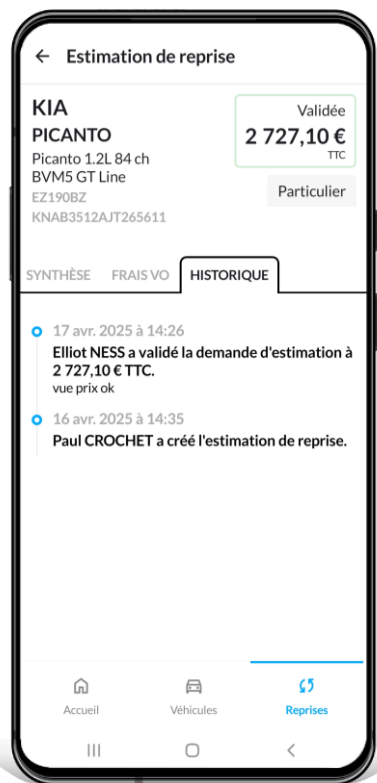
Estimation de reprise

KIA
PICANTO
Picanto 1.2L 84 ch
BVM5 GT Line
EZ190BZ
KNAB3512AJT265611

Validée
2 727,10 €
TTC

Particulier

SYNTHÈSE FRAIS VO HISTORIQUE

17 avr. 2025 à 14:26
Elliot NESS a validé la demande d'estimation à 2 727,10 € TTC.
vue prix ok

16 avr. 2025 à 14:35
Paul CROCHET a créé l'estimation de reprise.

Accueil Véhicules Reprises